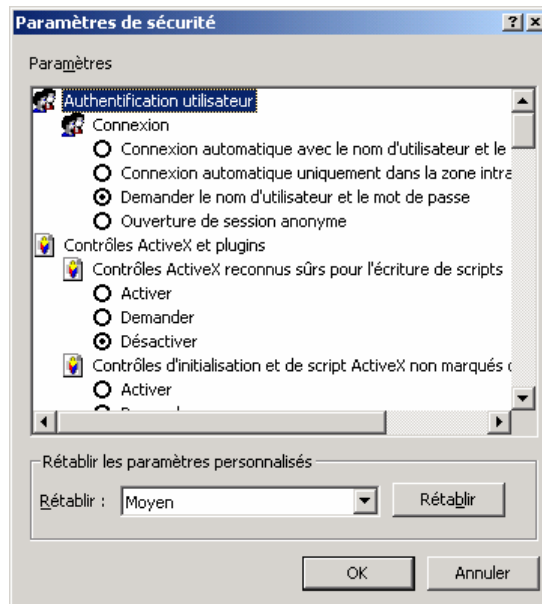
Paramètres de sécurité

?

X

Paramètres

Authentification utilisateur

Connexion

Connexion automatique avec le nom d'utilisateur et le

Connexion automatique uniquement dans la zone intra

Demander le nom d'utilisateur et le mot de passe

Ouverture de session anonyme

Contrôles ActiveX et plugins

Contrôles ActiveX reconnus sûrs pour l'écriture de scripts

Activer

Demander

Désactiver

Contrôles d'initialisation et de script ActiveX non marqués

Activer

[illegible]

Rétablir les paramètres personnalisés

Rétablir : Moyen

Rétablir

OK

Annuler